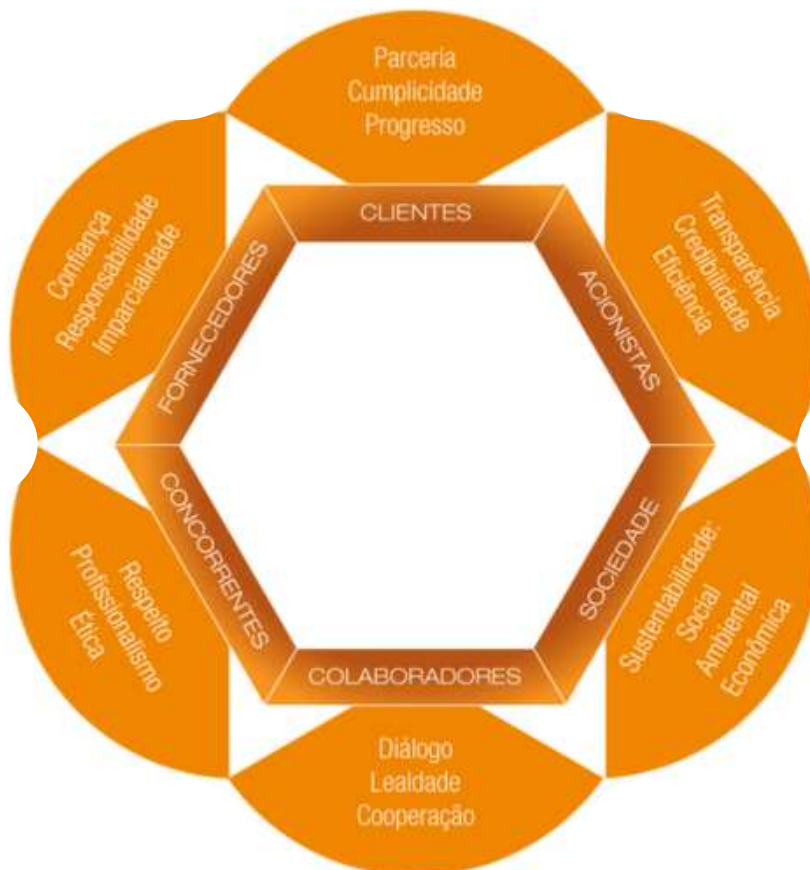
Parceria
Cumplicidade
Progresso

CLIENTES

Transparência
Credibilidade
Eficiência

ACIONISTAS

SOCIEDADE

Sustentabilidade:
Social
Ambiental
Econômica

COLABORADORES

Diálogo
Lealdade
Cooperação

CONCORRENTES

Respeito
Profissionalismo
Ética

FORNECEDORES

Confiança
Responsabilidade
Imparcialidade